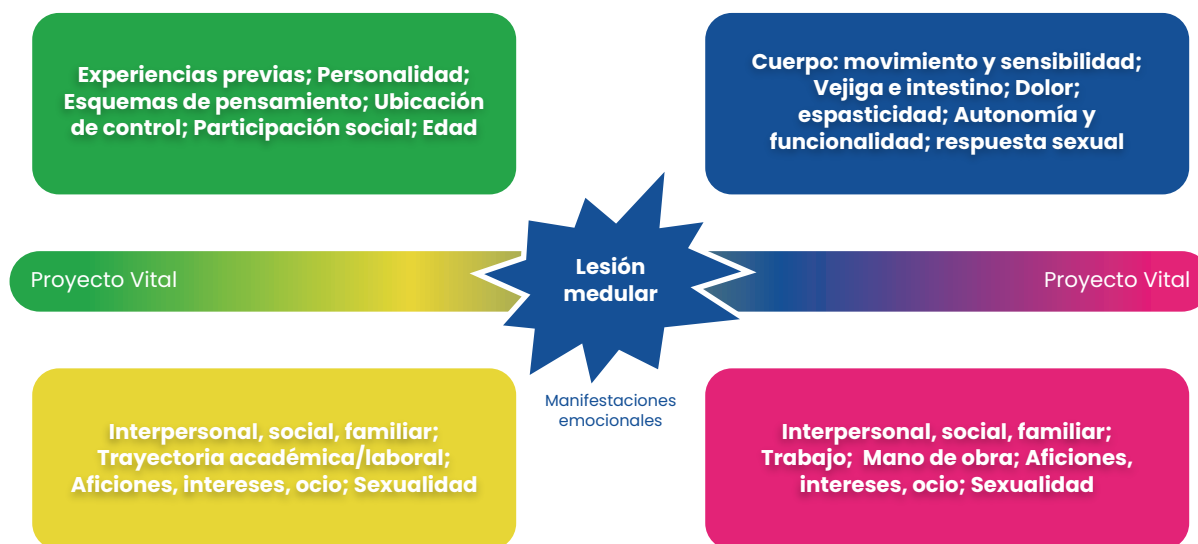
Experiencias previas; Personalidad; Esquemas de pensamiento; Ubicación de control; Participación social; Edad

Cuerpo: movimiento y sensibilidad; Vejiga e intestino; Dolor; espasticidad; Autonomía y funcionalidad; respuesta sexual

Proyecto Vital

Lesión medular

Proyecto Vital

Manifestaciones emocionales

Interpersonal, social, familiar; Trayectoria académica/laboral; Aficiones, intereses, ocio; Sexualidad

Interpersonal, social, familiar; Trabajo; Mano de obra; Aficiones, intereses, ocio; Sexualidad